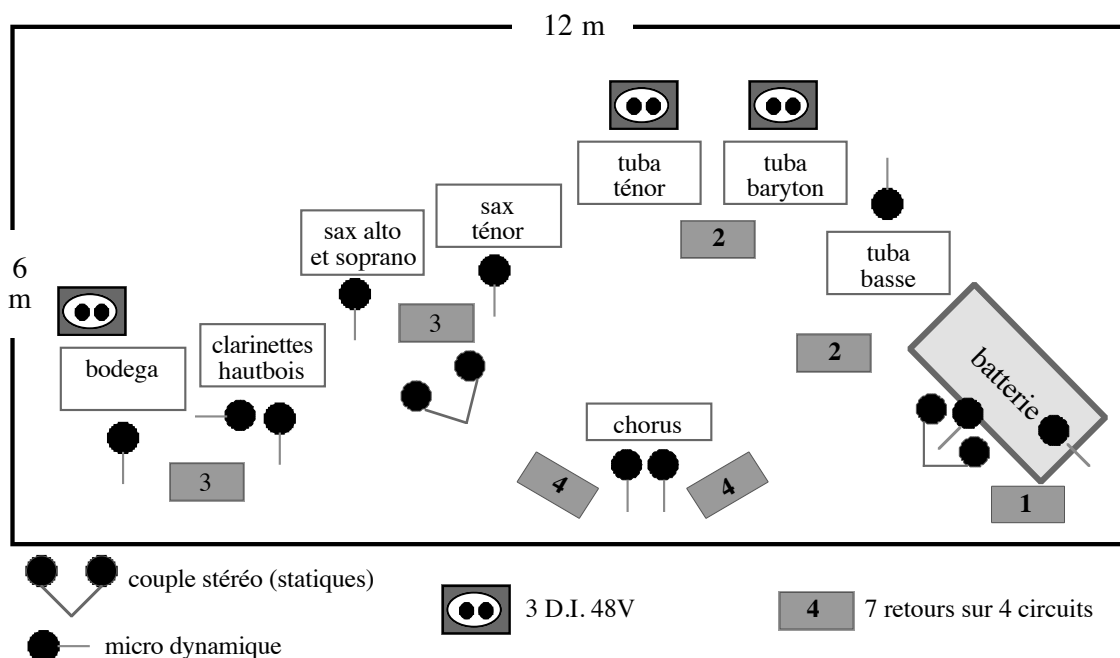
12 m

tuba ténor

tuba baryton

sax ténor

sax alto et soprano

2

tuba basse

6 m

3

2

batterie

bodega

clarinettes hautbois

chorus

3

4

4

1

couple stéréo (statiques)

3 D.I. 48V

4

7 retours sur 4 circuits

micro dynamique